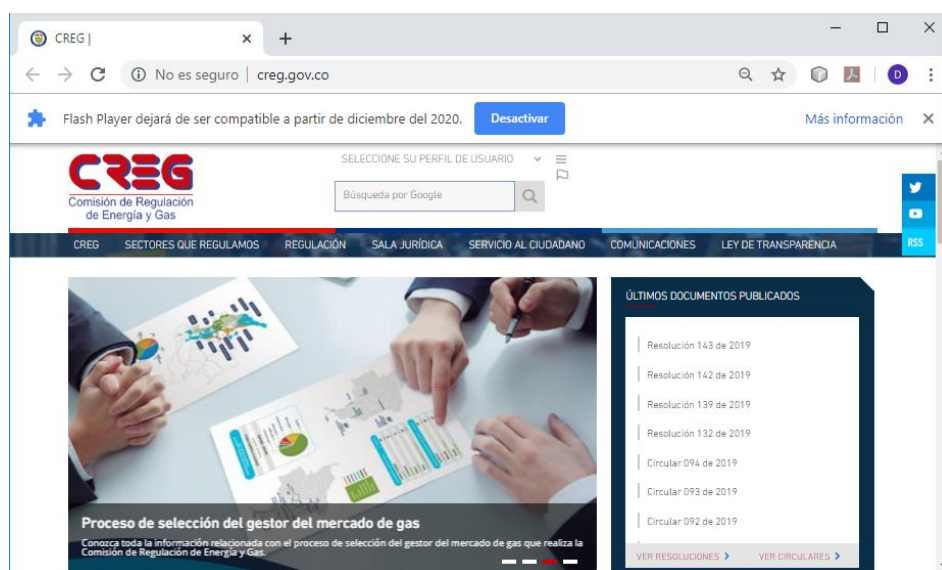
CREG |

No es seguro | creg.gov.co

D

Flash Player dejará de ser compatible a partir de diciembre del 2020. Desactivar

Más información

CREG
Comisión de Regulación de Energía y Gas

SELECCIONE SU PERFIL DE USUARIO

Búsqueda por Google

RSS

CREG SECTORES QUE REGULAMOS REGULACIÓN SALA JURÍDICA SERVICIO AL CIUDADANO COMUNICACIONES LEY DE TRANSPARENCIA

Proceso de selección del gestor del mercado de gas

Conozca toda la información relacionada con el proceso de selección del gestor del mercado de gas que realiza la Comisión de Regulación de Energía y Gas.

ÚLTIMOS DOCUMENTOS PUBLICADOS

Resolución 143 de 2019

Resolución 142 de 2019

Resolución 139 de 2019

Resolución 132 de 2019

Circular 094 de 2019

Circular 093 de 2019

Circular 092 de 2019

VER RESOLUCIONES

VER CIRCULARES